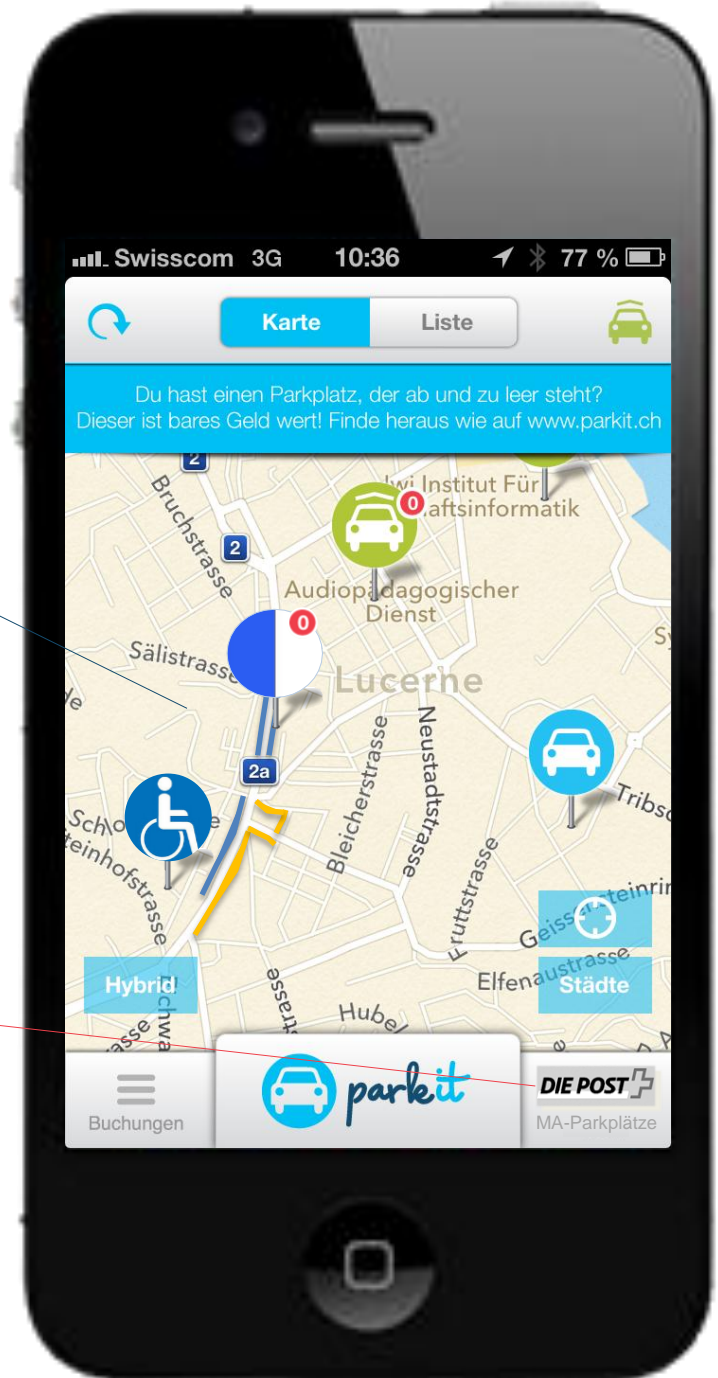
Swisscom 3G 10:36 77 %

Karte Liste

Du hast einen Parkplatz, der ab und zu leer steht? Dieser ist bares Geld wert! Finde heraus wie auf www.parkit.ch

2
Bruchstrasse
2
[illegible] Institut Für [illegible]aftsinformatik
0
Audiop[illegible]dagogischer Dienst
0
Sälistrasse
Lucerne
Neustadtstrasse
Bleicherstrasse
2a
Tribs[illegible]
Sch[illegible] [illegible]einhofstrasse
Fruttstrasse
Geiss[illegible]steinri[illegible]
Elfenaustrasse
Hybrid
Städte
Hubel
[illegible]strasse
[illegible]schwa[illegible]

Buchungen
parkit
DIE POST
MA-Parkplätze